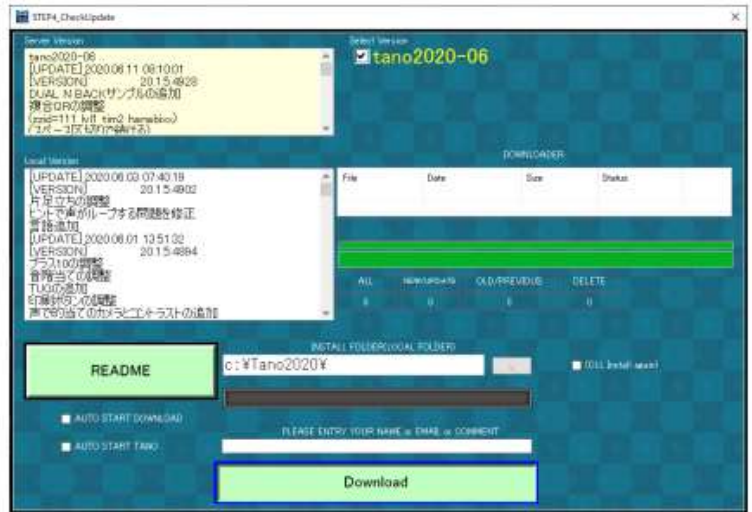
STEP4_CheckUpdate

Server Version

tano2020-06
[UPDATE] 2020.06.11 09:10:01
[VERSION] 20.1.5.4928
DUAL N BACKサンプルの追加
複合QRの調整
(qrid=111 lvl1 tim2 hanabioo)
(スペース区切の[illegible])

Select Version

tano2020-06

Local Version

[UPDATE] 2020.06.03 07:40:19
[VERSION] 20.1.5.4902
片足立ちの調整
ヒントで声がループする問題を修正
言語追加
[UPDATE] 2020.06.01 13:51:32
[VERSION] 20.1.5.4894
ブラス100の調整
音階当ての調整
TUGの追加
印刷ボタンの調整
声で的当てのカメラとコントラストの追加

DOWNLOADER

| File | Date | Size | Status |
|---|---|---|---|

| ALL | NEW/UPDATE | OLD/PREVIOUS | DELETE |
|---|---|---|---|
| 0 | 0 | 0 | 0 |

README

INSTALL FOLDER(LOCAL FOLDER)

c:¥Tano2020¥

...

FULL Install again

AUTO START DOWNLOAD

AUTO START TANO

PLEASE ENTRY YOUR NAME or EMAIL or COMMENT

Download